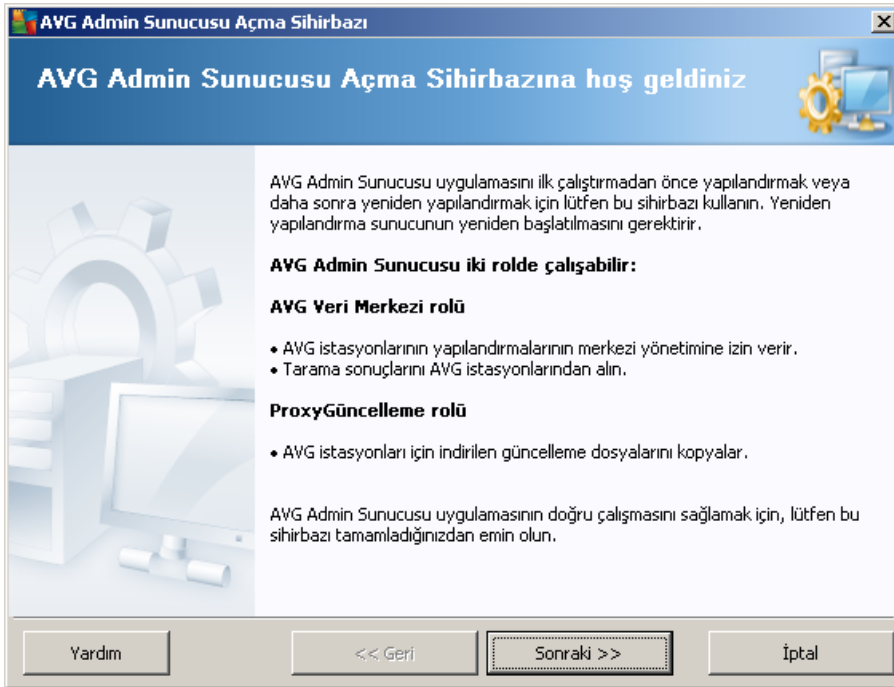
AVG Admin Sunucusu Açma Sihirbazı

AVG Admin Sunucusu Açma Sihirbazına hoş geldiniz

AVG Admin Sunucusu uygulamasını ilk çalıştırmadan önce yapılandırmak veya daha sonra yeniden yapılandırmak için lütfen bu sihirbazı kullanın. Yeniden yapılandırma sunucunun yeniden başlatılmasını gerektirir.

AVG Admin Sunucusu iki rolde çalışabilir:

AVG Veri Merkezi rolü

• AVG istasyonlarının yapılandırmalarının merkezi yönetimine izin verir.
• Tarama sonuçlarını AVG istasyonlarından alın.

ProxyGüncelleme rolü

• AVG istasyonları için indirilen güncelleme dosyalarını kopyalar.

AVG Admin Sunucusu uygulamasının doğru çalışmasını sağlamak için, lütfen bu sihirbazı tamamladığınızdan emin olun.

Yardım

<< Geri

Sonraki >>

İptal